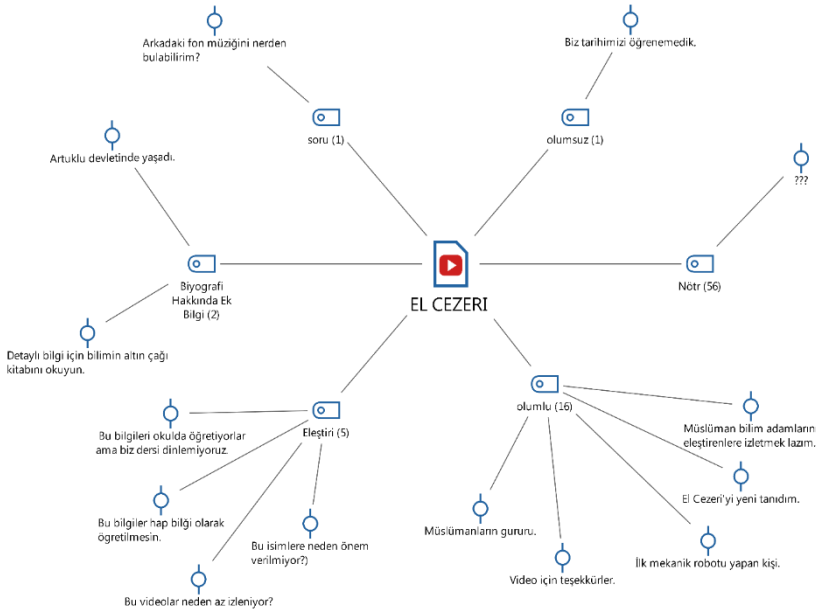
Arkadaki fon müziğini nerden bulabilirim?

soru (1)

Biz tarihimizi öğrenemedik.

olumsuz (1)

Artuklu devletinde yaşadı.

???

Biyografi Hakkında Ek Bilgi (2)

EL CEZERI

Nötr (56)

Detaylı bilgi için bilimin altın çağı kitabını okuyun.

olumlu (16)

Müslüman bilim adamların eleştirenlere izletmek lazım.

Bu bilgileri okulda öğretiyorlar ama biz dersi dinlemiyoruz.

Eleştiri (5)

El Cezeri'yi yeni tanıdım.

Bu bilgiler hap bilgi olarak öğretilmesin.

Bu isimlere neden önem verilmiyor?)

Müslümanların gururu.

İlk mekanik robotu yapan kişi.

Video için teşekkürler.

Bu videolar neden az izleniyor?